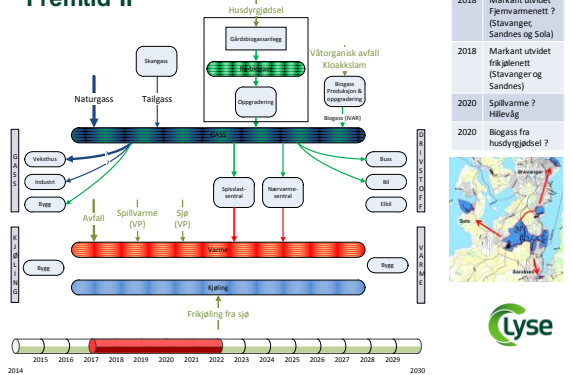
Fremtid II

Husdyrgjødsel

Gårdsbiogassanlegg

Biogass

Oppgradering

Skangass

Våtorganisk avfall
Kloakkslam

Biogass
Produksjon &
oppgradering

Biogass (IVAR)

Naturgass

Tailgass

GASS

G
A
S
S

D
R
I
V
S
T
O
F
F

Veksthus

Industri

Bygg

Buss

Bil

Elbil

Spisslast-
sentral

Nærvarme-
sentral

Avfall

Spillvarme
(VP)

Sjø
(VP)

K
J
Ø
L
I
N
G

V
A
R
M
E

Varme

Bygg

Bygg

Kjøling

Frikjøling fra sjø

2014 2015 2016 2017 2018 2019 2020 2021 2022 2023 2024 2025 2026 2027 2028 2029 2030

| 2018 | Markant utvidet Fjernvarmenett ? (Stavanger, Sandnes og Sola) |
|---|---|
| 2018 | Markant utvidet frikjølenett (Stavanger og Sandnes) |
| 2020 | Spillvarme ? Hillevåg |
| 2020 | Biogass fra husdyrgjødsel ? |

Stavanger

Sola

Sandnes

Lyse